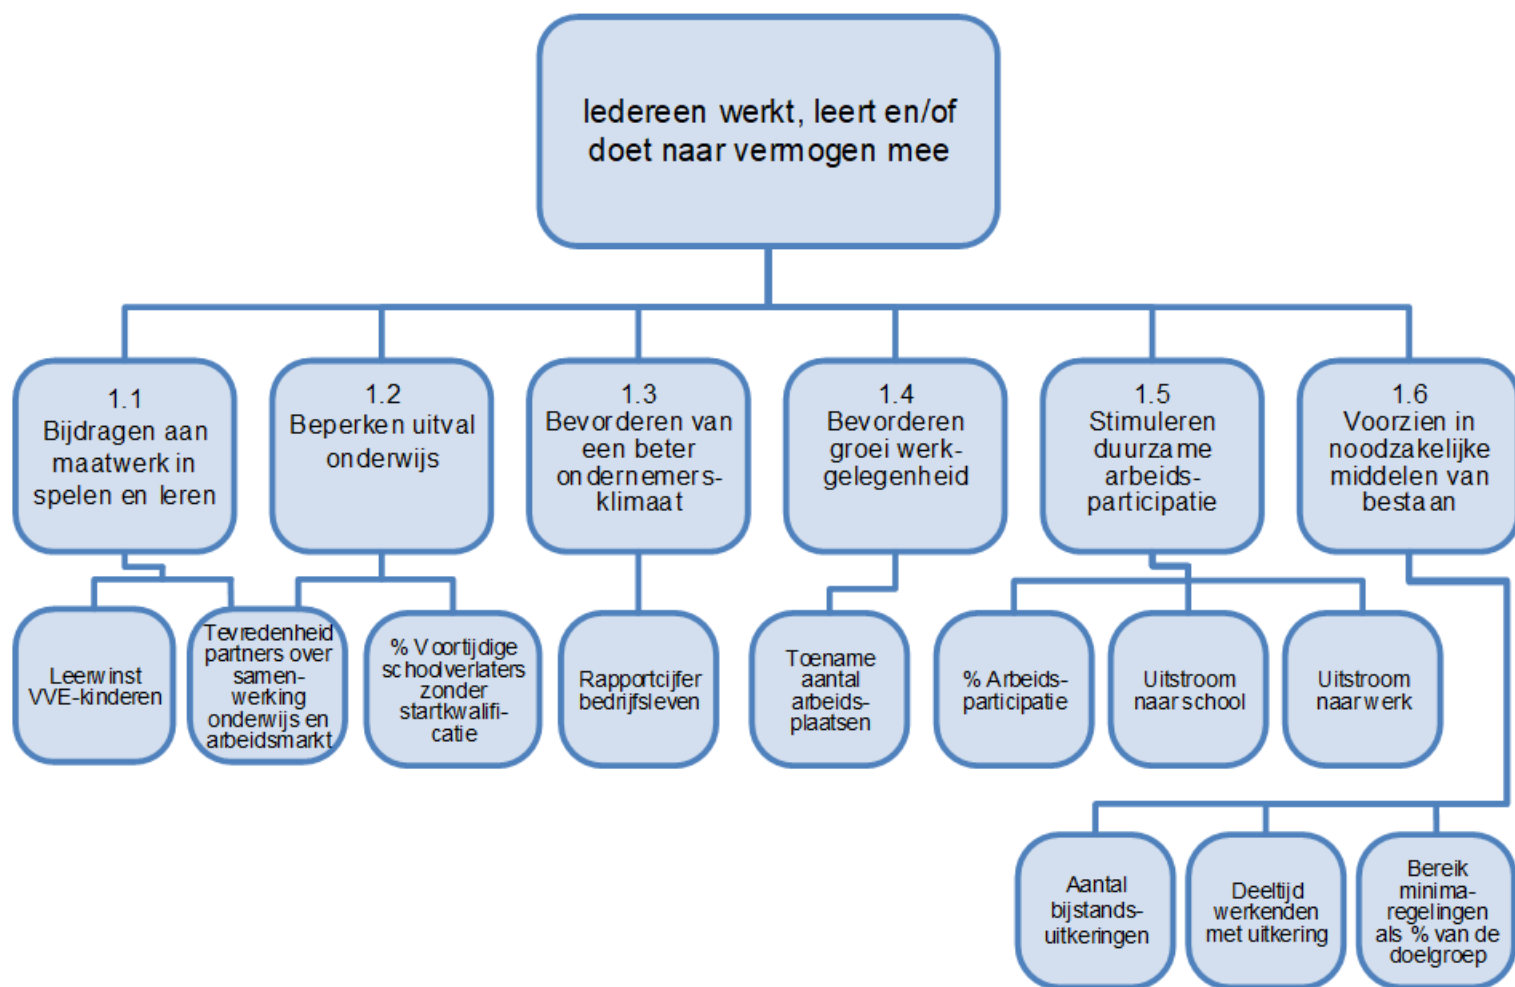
Iedereen werkt, leert en/of doet naar vermogen mee

1.1
Bijdragen aan maatwerk in spelen en leren

1.2
Beperken uitval onderwijs

1.3
Bevorderen van een beter ondernemers-klimaat

1.4
Bevorderen groei werk-gelegenheid

1.5
Stimuleren duurzame arbeids-participatie

1.6
Voorzien in noodzakelijke middelen van bestaan

Leerwinst VVE-kinderen

Tevredenheid partners over samen-werking onderwijs en arbeidsmarkt

% Voortijdige schoolverlaters zonder startkwalifi-catie

Rapportcijfer bedrijfsleven

Toename aantal arbeids-plaatsen

% Arbeids-participatie

Uitstroom naar school

Uitstroom naar werk

Aantal bijstands-uitkeringen

Deeltijd werkenden met uitkering

Bereik minima-regelingen als % van de doelgroep